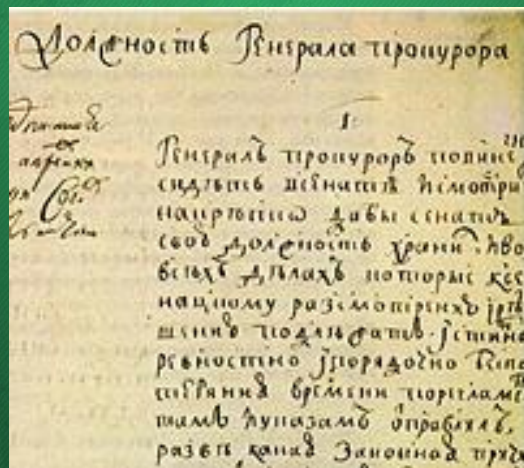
Должность Генерала прокурора

1

Генералъ прокуроръ повиненъ сидѣть в сенатѣ и смотрѣть накрѣпко дабы сенатъ свою должность хранилъ и во всѣхъ дѣлахъ которые к сен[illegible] надлежатъ праведно ревностно и порядочно безъ потерянія времени по регламентамъ и указамъ отправлялъ. разве каная законная причина

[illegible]